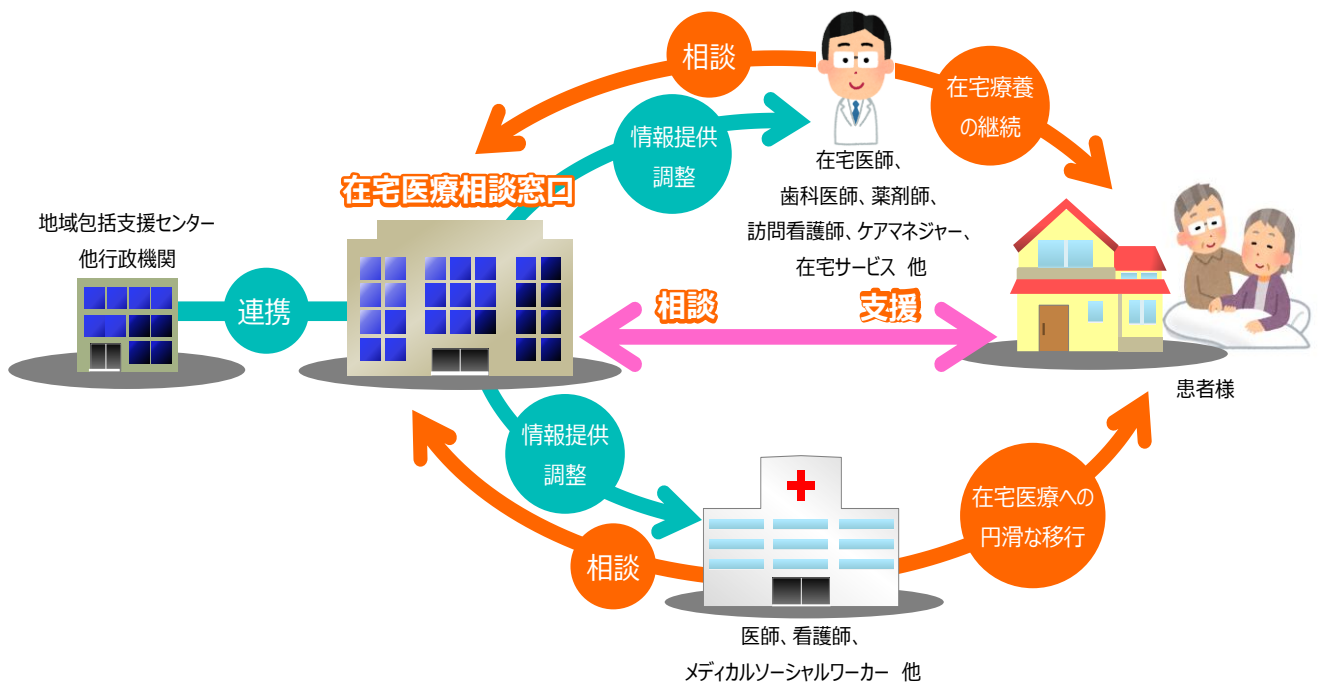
相談

情報提供
調整

在宅療養
の継続

在宅医師、
歯科医師、薬剤師、
訪問看護師、ケアマネジャー、
在宅サービス 他

在宅医療相談窓口

地域包括支援センター
他行政機関

連携

相談

支援

患者様

情報提供
調整

相談

在宅医療への
円滑な移行

医師、看護師、
メディカルソーシャルワーカー 他